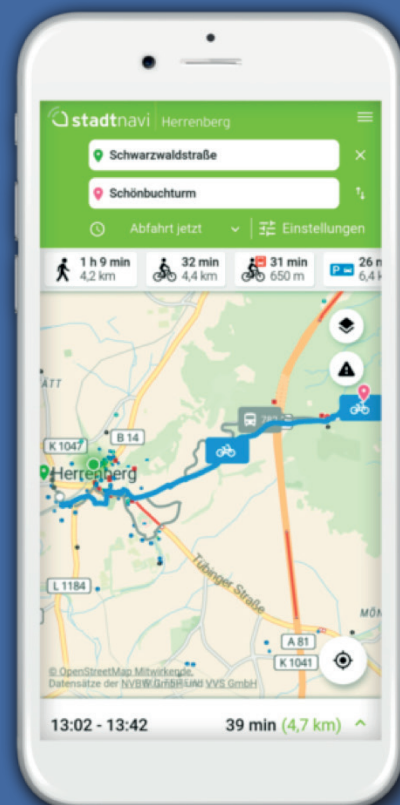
stadtnavi | Herrenberg

Schwarzwaldstraße

Schönbuchturm

Abfahrt jetzt

Einstellungen

1 h 9 min
4,2 km

32 min
4,4 km

31 min
650 m

26 m
6,4 k

ÄTT

K 1047

B 14

Herrenberg

782

L 1184

Tübinger Straße

MÖN

A 81

K 1041

© OpenStreetMap Mitwirkende,
Datensätze der NVBW GmbH und VVS GmbH

13:02 - 13:42

39 min (4,7 km)